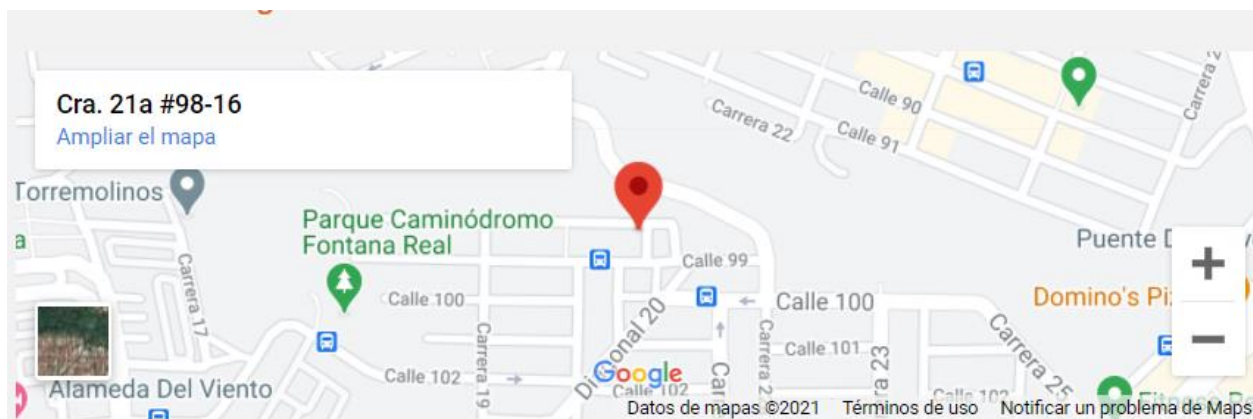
Cra. 21a #98-16
Ampliar el mapa

Calle 90
Carrera 22
Calle 91
Carrera 2
Torremolinos
Parque Caminódromo Fontana Real
Carrera 17
Calle 99
Calle 100
Calle 100
Puente D
Domino's Pi
Carrera 25
Carrera 19
Diagonal 20
Carrera 2
Calle 101
Carrera 23
Alameda Del Viento
Calle 102
Calle 102
Calle 102
Car
Google
+
−
Datos de mapas ©2021 Términos de uso Notificar un problema de Maps